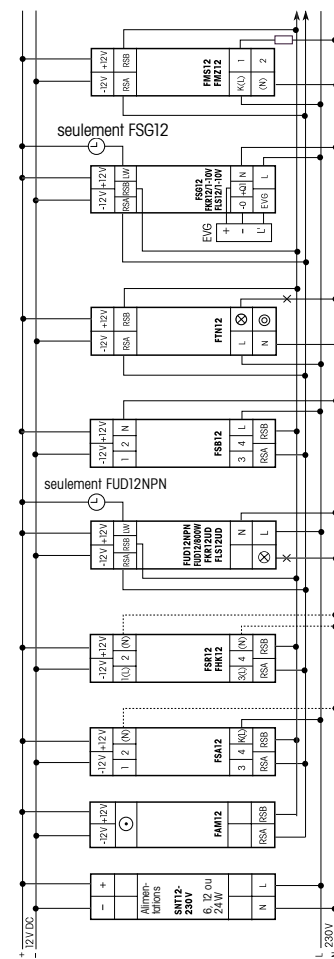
seulement FSG12

seulement FUD12NPN

+ – 12V DC

L N 230V

– +
Alimentations
SNT12-230V
6, 12 ou 24W
N L

-12V +12V
FAM12
RSA RSB

-12V +12V
1 2 (N)
FSA12
3 4 K(L)
RSA RSB

-12V +12V
1(L) 2 (N)
FSR12
FHK12
3(L) 4 (N)
RSA RSB

-12V +12V
RSA RSB LW
FUD12NPN
FUD12/800W
FKR12UD
FLS12UD
N L

-12V +12V
1 2 N
FSB12
3 4 L
RSA RSB

-12V +12V
RSA RSB
FTN12
L N

-12V +12V
RSA RSB LW
FSG12
FKR12/1-10V
FLS12/1-10V
-0 +0 N
EVG L
EVG
+ – L L'

-12V +12V
RSA RSB
FMS12
FMZ12
K(L) 1
(N) 2